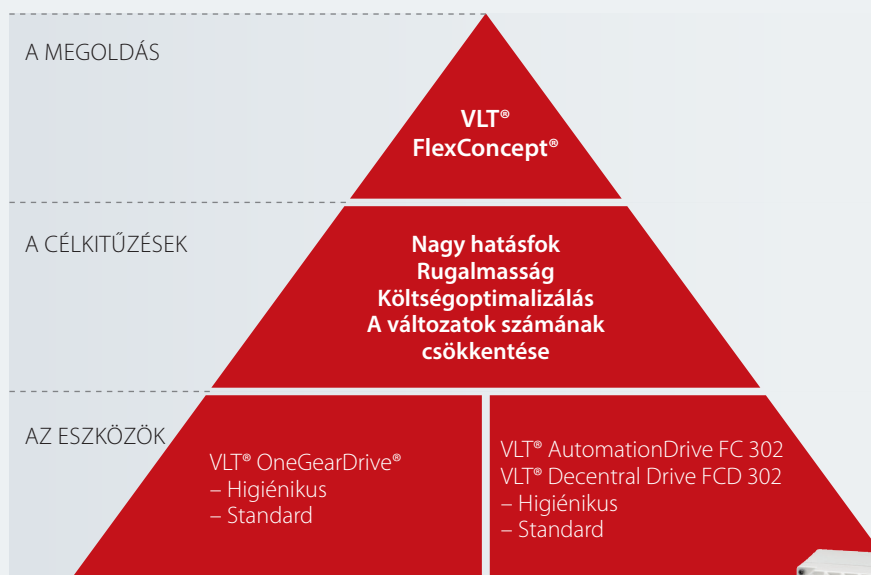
A MEGOLDÁS

VLT®
FlexConcept®

A CÉLKITŰZÉSEK

Nagy hatásfok
Rugalmasság
Költségoptimalizálás
A változatok számának csökkentése

AZ ESZKÖZÖK

VLT® OneGearDrive®
– Higiénikus
– Standard

VLT® AutomationDrive FC 302
VLT® Decentral Drive FCD 302
– Higiénikus
– Standard